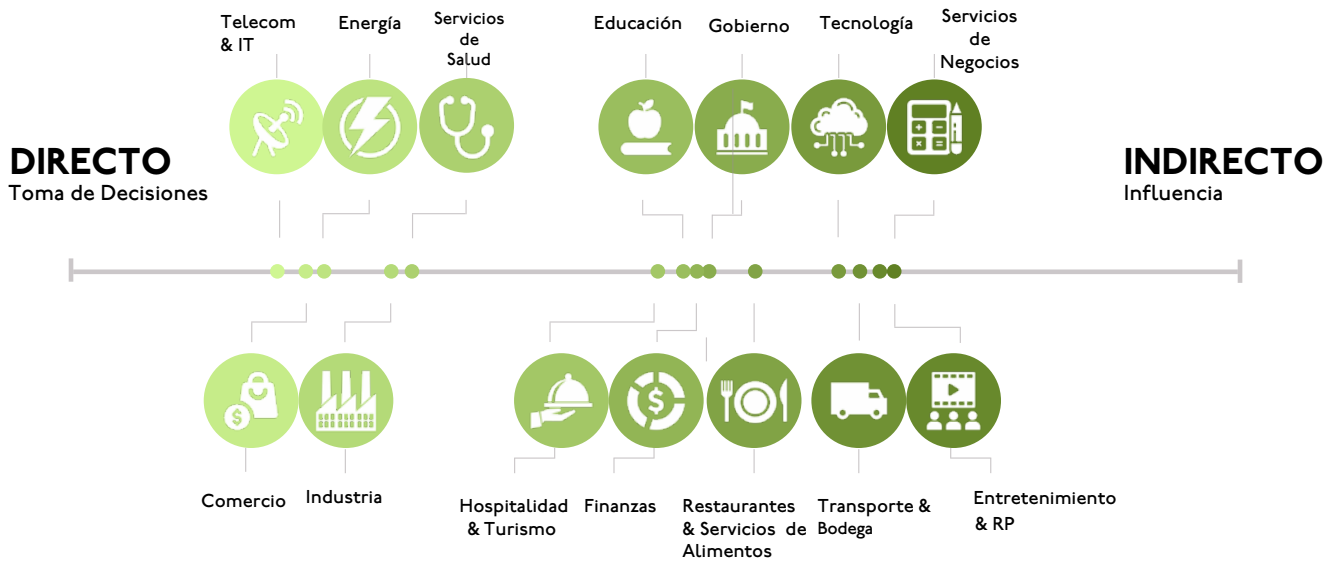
Telecom & IT

Energía

Servicios de Salud

Educación

Gobierno

Tecnología

Servicios de Negocios

DIRECTO
Toma de Decisiones

INDIRECTO
Influencia

Comercio

Industria

Hospitalidad & Turismo

Finanzas

Restaurantes & Servicios de Alimentos

Transporte & Bodega

Entretenimiento & RP